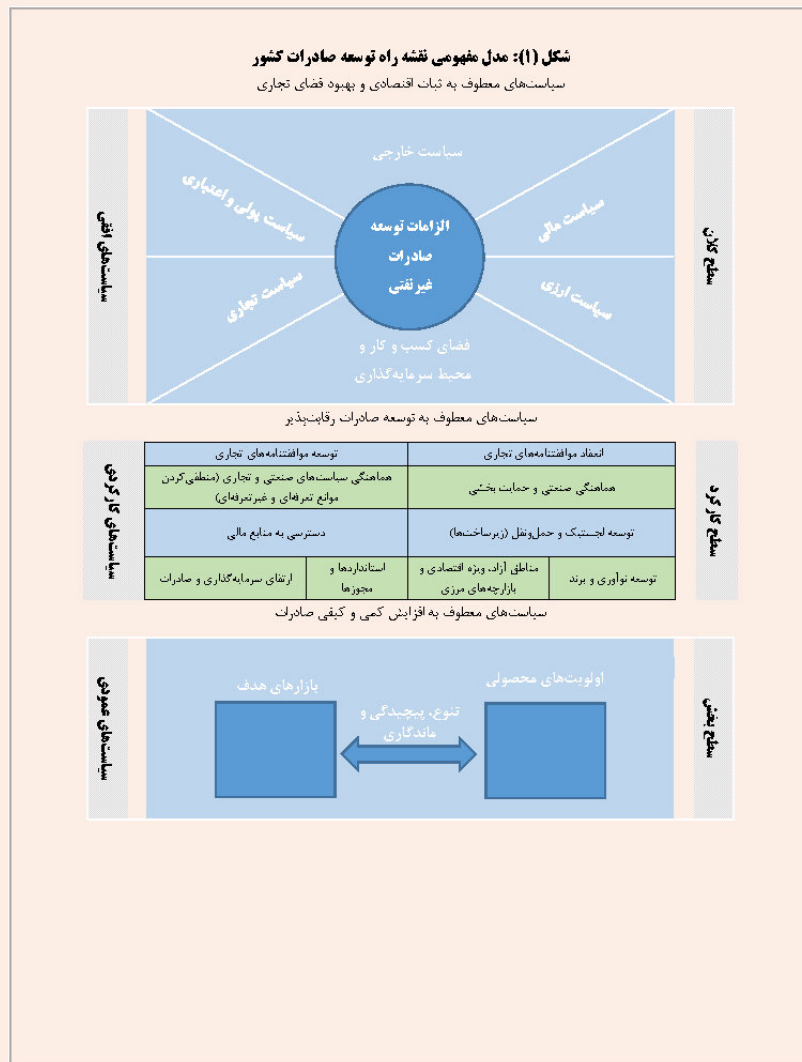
شکل (۱): مدل مفهومی نقشه راه توسعه صادرات کشور

سیاست‌های معطوف به ثبات اقتصادی و بهبود فضای تجاری

سطح کلان

سیاست‌های افقی

سیاست خارجی

سیاست پولی و اعتباری

سیاست مالی

الزامات توسعه صادرات غیرنفتی

سیاست تجاری

سیاست ارزی

فضای کسب و کار و محیط سرمایه‌گذاری

سیاست‌های معطوف به توسعه صادرات رقابت‌پذیر

سطح کارکرد

سیاست‌های کارکردی

| توسعه موافقتنامه‌های تجاری | | انعقاد موافقتنامه‌های تجاری | |
|---|---|---|---|
| هماهنگی سیاست‌های صنعتی و تجاری (منطقی‌کردن موانع تعرفه‌ای و غیرتعرفه‌ای) | | هماهنگی صنعتی و حمایت بخشی | |
| دسترسی به منابع مالی | | توسعه لجستیک و حمل‌ونقل (زیرساخت‌ها) | |
| ارتقای سرمایه‌گذاری و صادرات | استانداردها و مجوزها | مناطق آزاد، ویژه اقتصادی و بازارچه‌های مرزی | توسعه نوآوری و برند |

سیاست‌های معطوف به افزایش کمی و کیفی صادرات

سطح بخش

سیاست‌های عمودی

بازارهای هدف

اولویت‌های محصولی

تنوع، پیچیدگی و ماندگاری